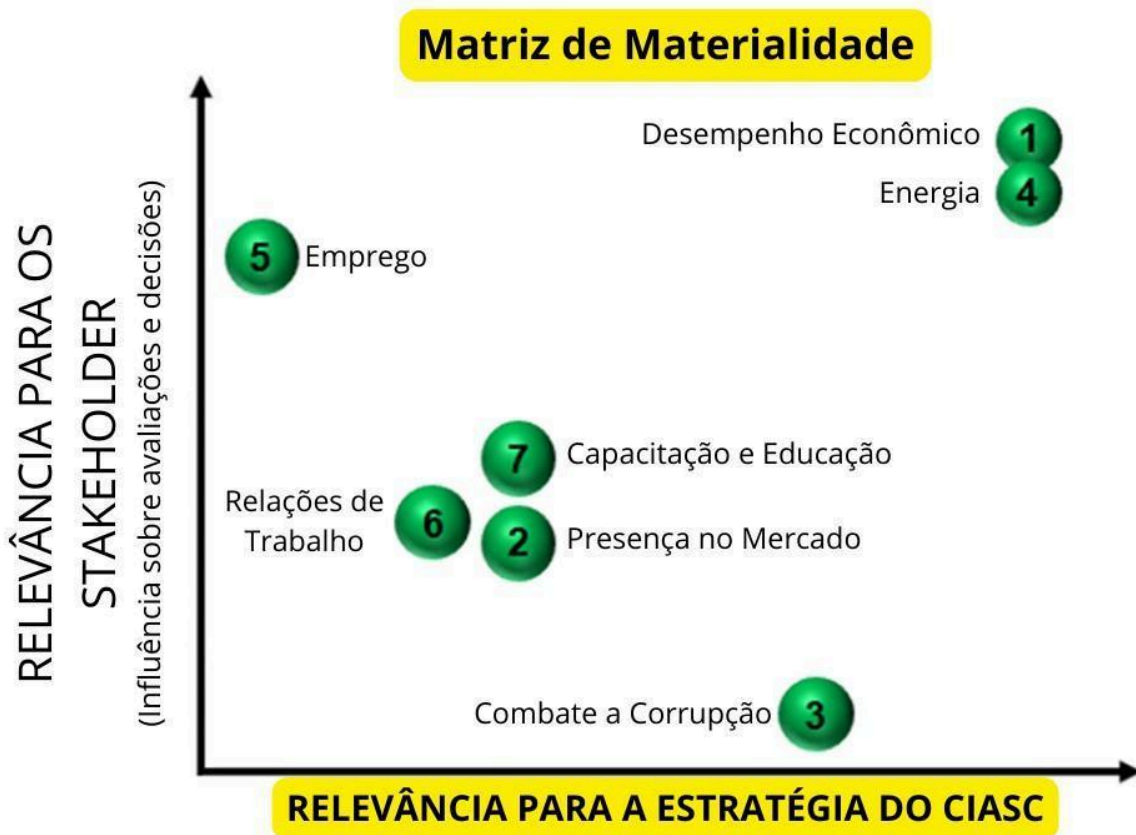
Matriz de Materialidade

RELEVÂNCIA PARA OS STAKEHOLDER
(Influência sobre avaliações e decisões)

Desempenho Econômico 1
Energia 4
5 Emprego
7 Capacitação e Educação
Relações de Trabalho 6
2 Presença no Mercado
Combate a Corrupção 3

RELEVÂNCIA PARA A ESTRATÉGIA DO CIASC